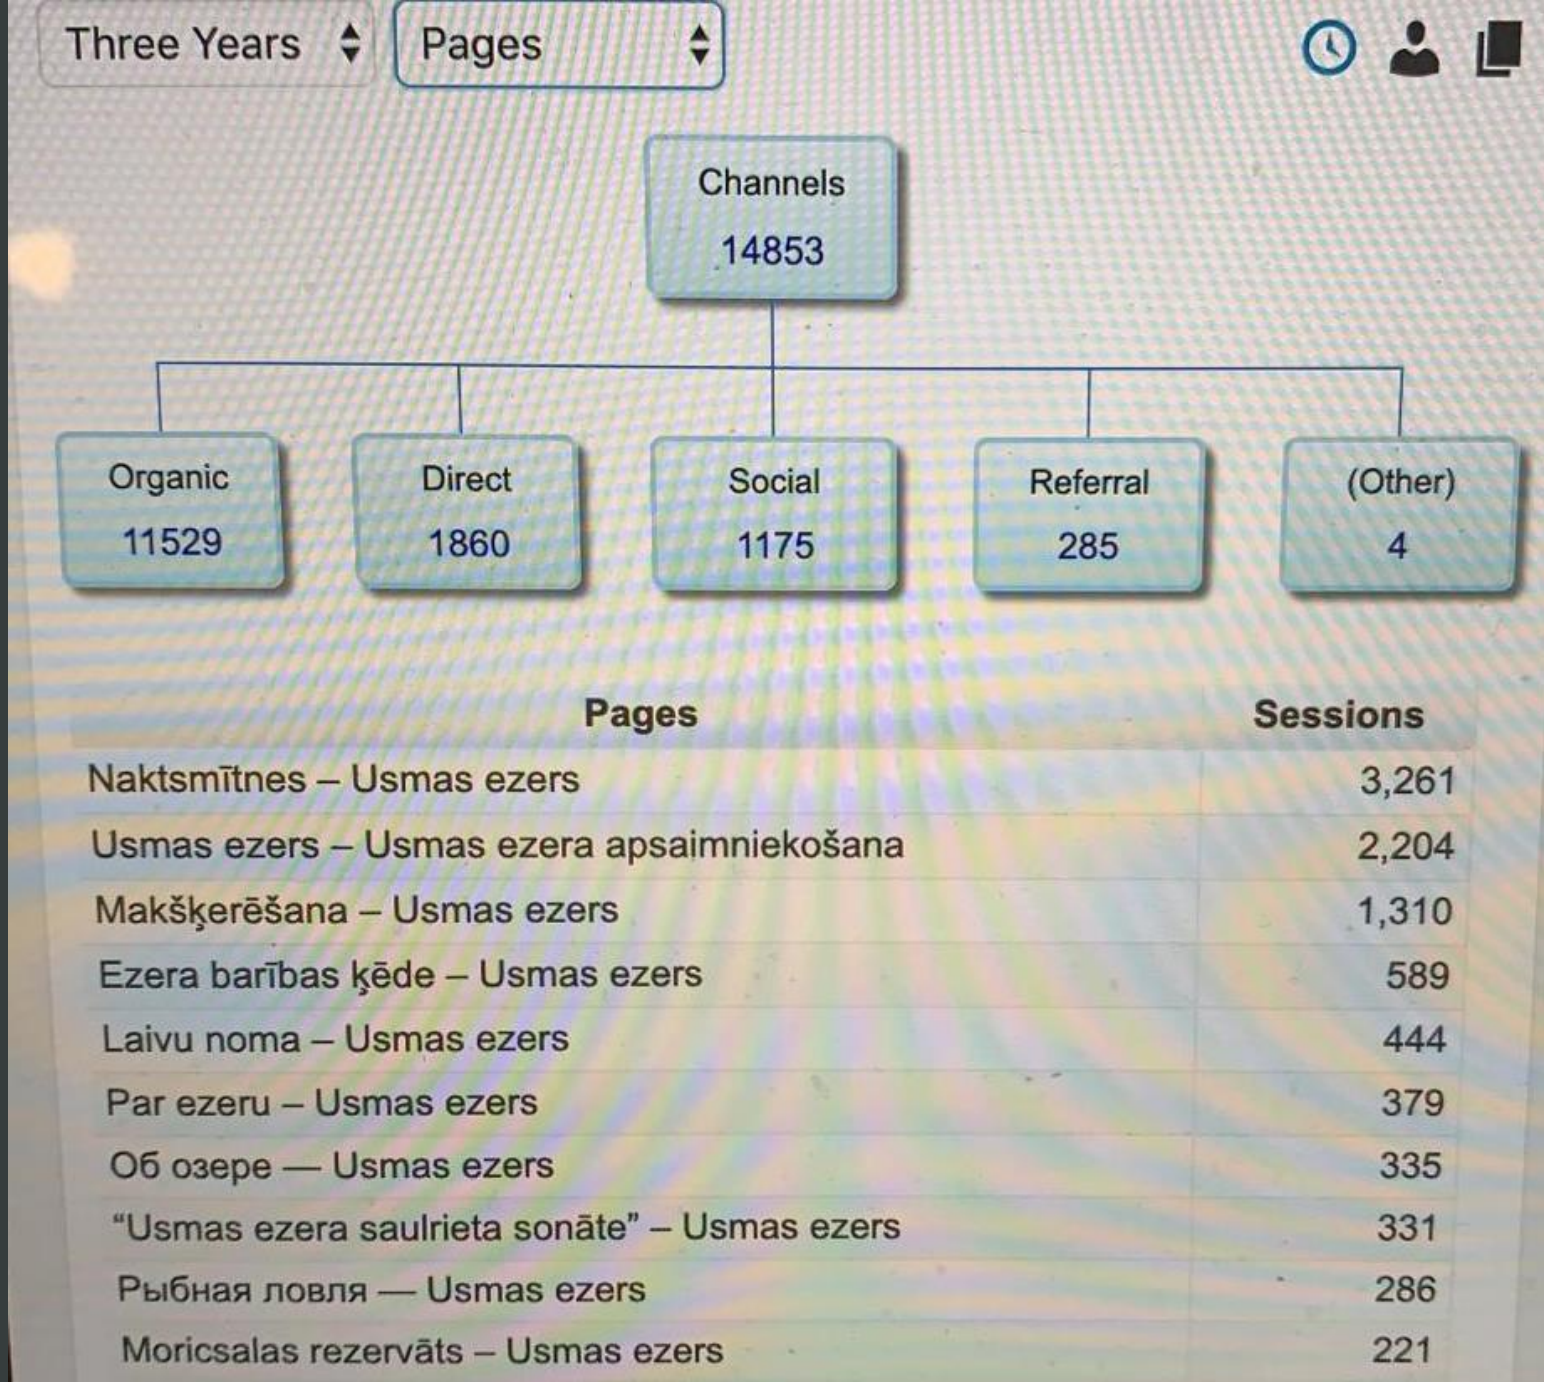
Three Years
Pages

Channels
14853

Organic
11529

Direct
1860

Social
1175

Referral
285

(Other)
4

| Pages | Sessions |
|---|---|
| Naktsmītnes – Usmas ezers | 3,261 |
| Usmas ezers – Usmas ezera apsaimniekošana | 2,204 |
| Makšķerēšana – Usmas ezers | 1,310 |
| Ezera barības ķēde – Usmas ezers | 589 |
| Laivu noma – Usmas ezers | 444 |
| Par ezeru – Usmas ezers | 379 |
| Об озере — Usmas ezers | 335 |
| "Usmas ezera saulrieta sonāte" – Usmas ezers | 331 |
| Рыбная ловля — Usmas ezers | 286 |
| Moricsalas rezervāts – Usmas ezers | 221 |